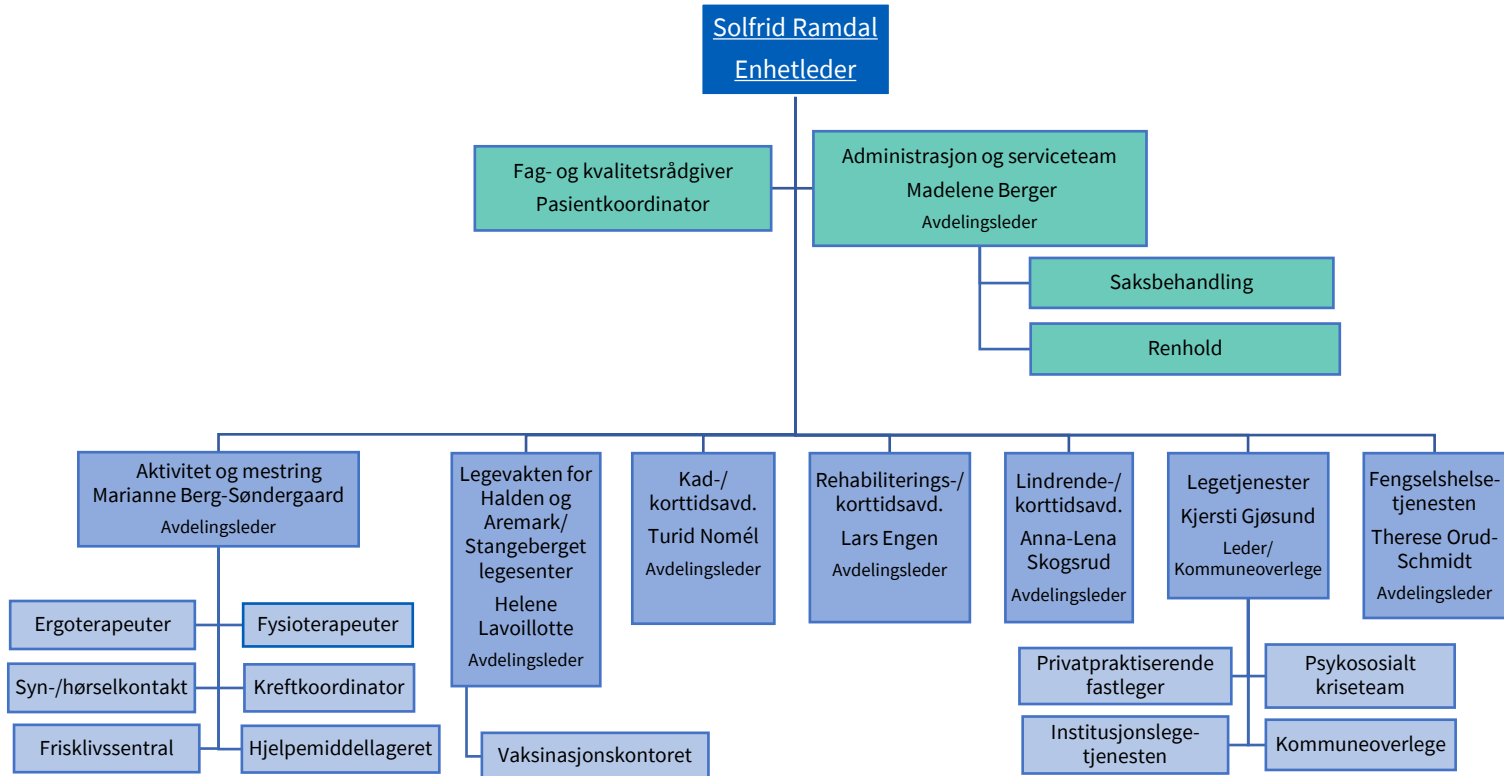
Solfrid Ramdal
Enhetleder

Fag- og kvalitetsrådgiver
Pasientkoordinator

Administrasjon og serviceteam
Madelene Berger
Avdelingsleder

Saksbehandling

Renhold

Aktivitet og mestring
Marianne Berg-Søndergaard
Avdelingsleder

Ergoterapeuter

Fysioterapeuter

Syn-/hørselkontakt

Kreftkoordinator

Frisklivssentral

Hjelpemiddellageret

Legevakten for Halden og Aremark/ Stangeberget legesenter
Helene Lavoillotte
Avdelingsleder

Vaksinasjonskontoret

Kad-/ korttidsavd.
Turid Nomél
Avdelingsleder

Rehabiliterings-/ korttidsavd.
Lars Engen
Avdelingsleder

Lindrende-/ korttidsavd.
Anna-Lena Skogsrud
Avdelingsleder

Legetjenester
Kjersti Gjøsund
Leder/ Kommuneoverlege

Privatpraktiserende fastleger

Psykososialt kriseteam

Institusjonslegetjenesten

Kommuneoverlege

Fengselshelsetjenesten
Therese Orud-Schmidt
Avdelingsleder